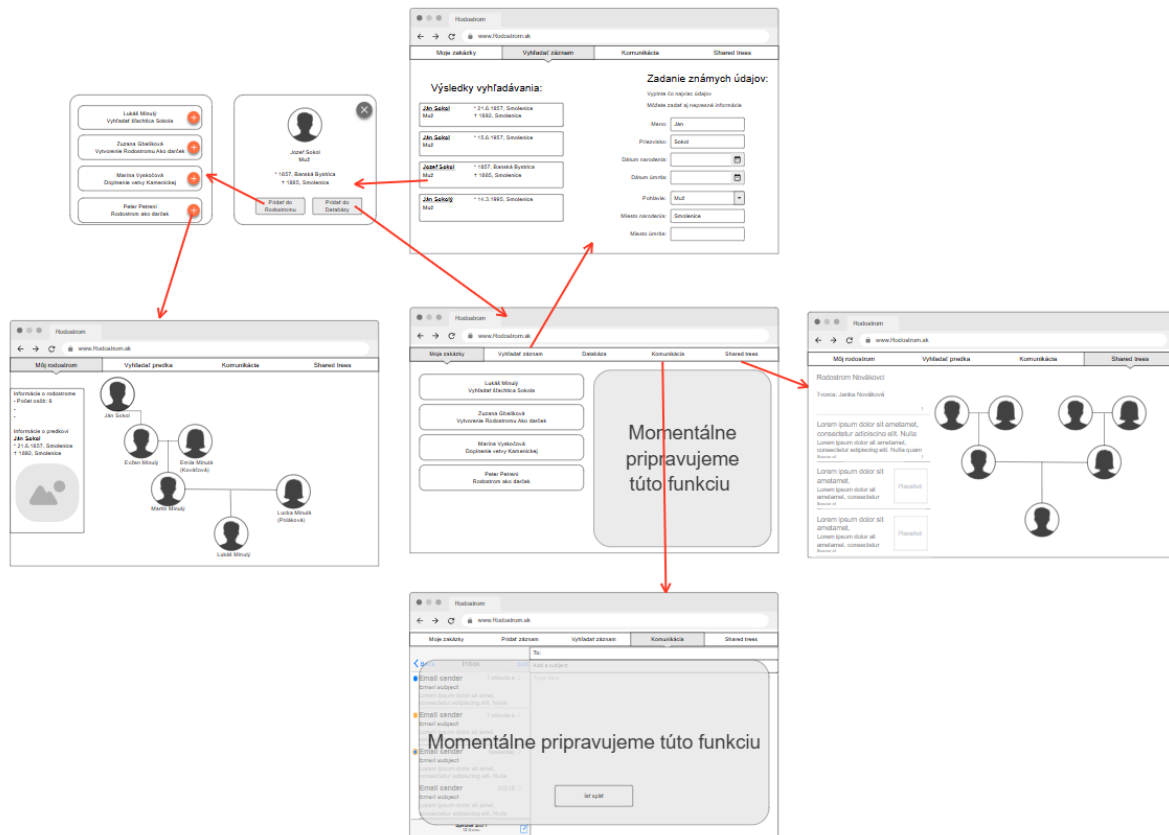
Hodoalrom
www.Hodoalrom.sk
Moje zakázky | Vyhľadať záznam | Komunikácia | Shared trees

Výsledky vyhľadávania:

Ján Sokol
Muž
* 21.6.1857, Smolenice
† 1892, Smolenice

Ján Sokol
Muž
* 15.6.1857, Smolenice

Jozef Sokol
Muž
* 1857, Banská Bystrica
† 1885, Smolenice

Ján Sokolý
Muž
* 14.3.1995, Smolenice

Zadanie známych údajov:
Vyplňte čo najviac údajov
Môžete zadať aj neporesné informácie
Meno: Ján
Priezvisko: Sokol
Dátum narodenia:
Dátum úmrtia:
Pohlavie: Muž
Miesto narodenia: Smolenice
Miesto úmrtia:

Lukáš Minulý
Vyhľadať šľachtica Sokola
Zuzana Gbelíková
Vytvorenie Rodostromu Ako darček
Marina Vyskočová
Doplnenie vetvy Kamenickej
Peter Pekaní
Rodostrom ako darček

Jozef Sokol
Muž
* 1857, Banská Bystrica
† 1885, Smolenice
Pridať do Rodostromu
Pridať do Databázy

Hodoalrom
www.Hodoalrom.sk
Môj rodostrom | Vyhľadať predka | Komunikácia | Shared trees
Informácie o rodostrome
• Počet osôb: 6
-
-
Informácie o predkovi
Ján Sokol
* 21.6.1857, Smolenice
† 1892, Smolenice
Ján Sokol
Evžen Minulý
Emília Minulá (Kováčová)
Martin Minulý
Lucia Minulá (Poláková)
Lukáš Minulý

Hodoalrom
www.Hodoalrom.sk
Moje zakázky | Vyhľadať záznam | Databáza | Komunikácia | Shared trees
Lukáš Minulý
Vyhľadať šľachtica Sokola
Zuzana Gbelíková
Vytvorenie Rodostromu Ako darček
Marina Vyskočová
Doplnenie vetvy Kamenickej
Peter Pekaní
Rodostrom ako darček
Momentálne pripravujeme túto funkciu

Hodoalrom
www.Hodoalrom.sk
Môj rodostrom | Vyhľadať predka | Komunikácia | Shared trees
Rodostrom Novákovci
Tvorca: Janka Nováková
Lorem ipsum dolor sit ametamet, consectetur adipiscing elit. Nulla
Lorem ipsum dolor sit ametamet, consectetur adipiscing elit. Nulla quam
Lorem ipsum dolor sit ametamet,
Lorem ipsum dolor sit ametamet, consectetur
Placeholder
Lorem ipsum dolor sit ametamet,
Lorem ipsum dolor sit ametamet, consectetur
Placeholder

Hodoalrom
www.Hodoalrom.sk
Moje zakázky | Pridať záznam | Vyhľadať záznam | Komunikácia | Shared trees
Inbox
To:
Add a subject
Email sender
Email subject
Email sender
Email subject
Email sender
Email subject
Email sender
Momentálne pripravujeme túto funkciu
Ísť späť